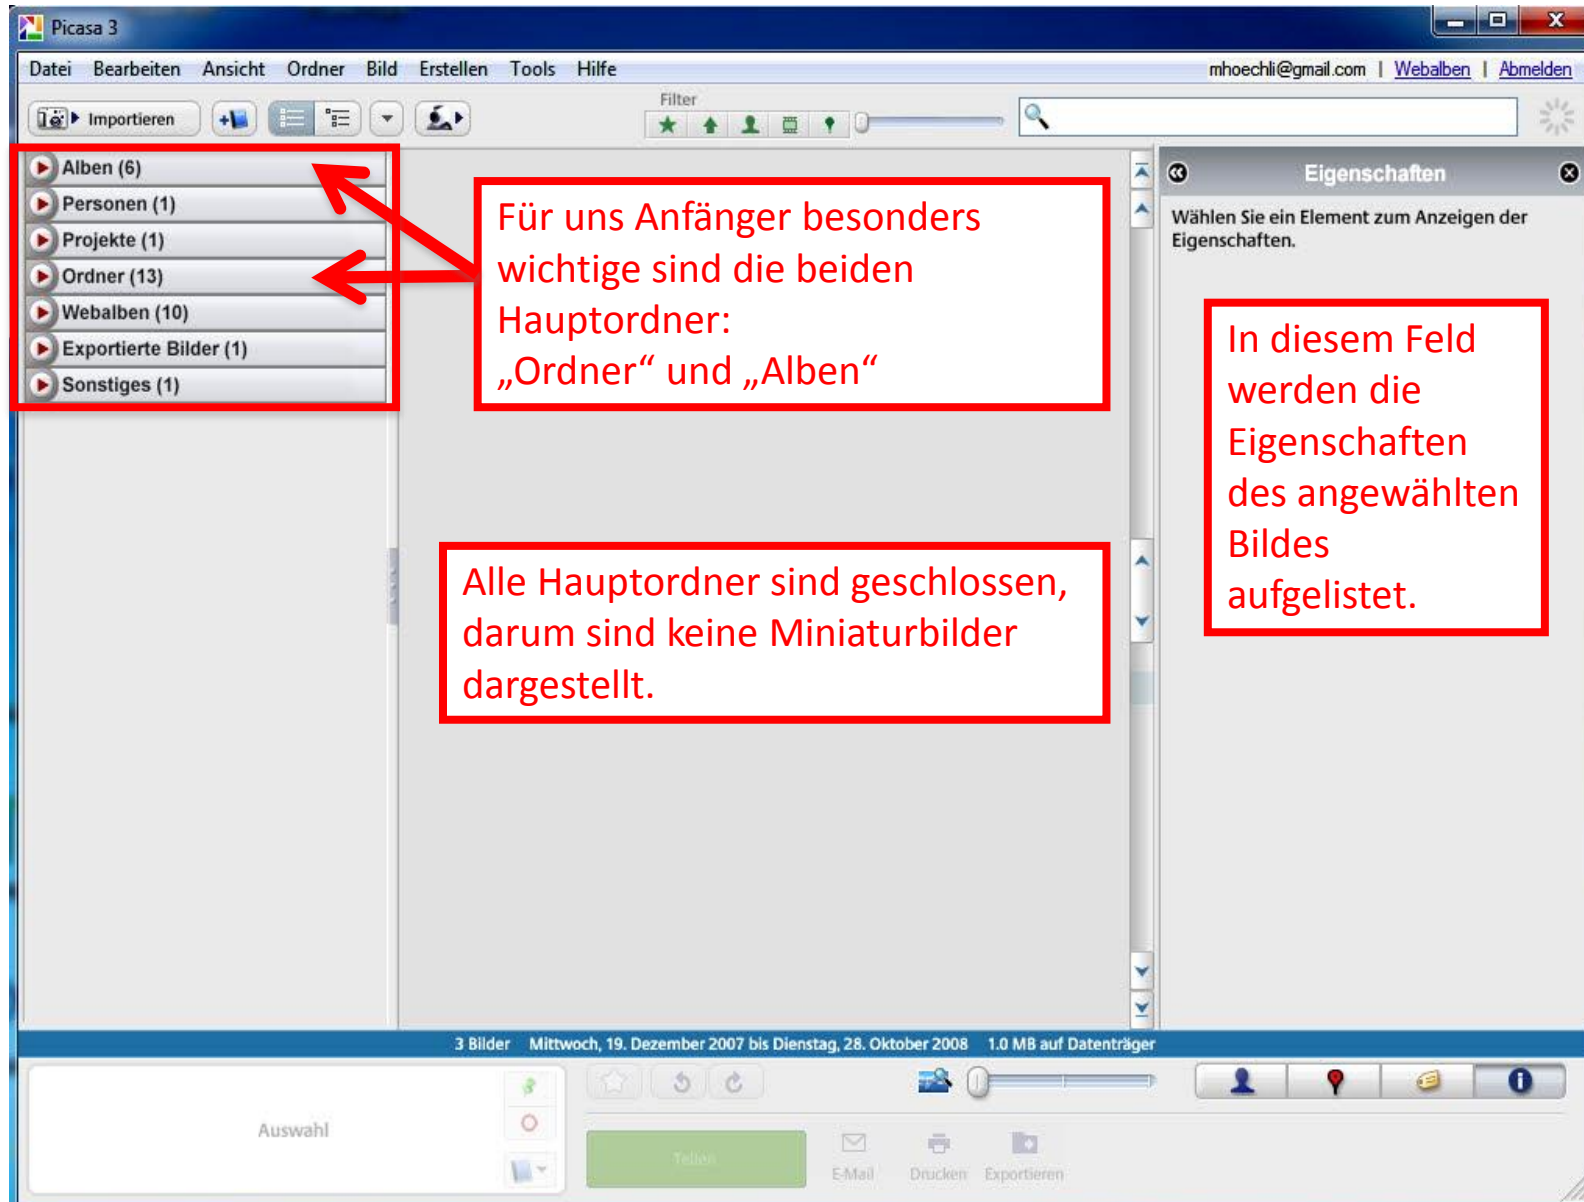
Picasa 3

Datei Bearbeiten Ansicht Ordner Bild Erstellen Tools Hilfe mhoechli@gmail.com | Webalben | Abmelden

Importieren

Filter

Alben (6)
Personen (1)
Projekte (1)
Ordner (13)
Webalben (10)
Exportierte Bilder (1)
Sonstiges (1)

Für uns Anfänger besonders wichtige sind die beiden Hauptordner: „Ordner“ und „Alben“

Eigenschaften

Wählen Sie ein Element zum Anzeigen der Eigenschaften.

In diesem Feld werden die Eigenschaften des angewählten Bildes aufgelistet.

Alle Hauptordner sind geschlossen, darum sind keine Miniaturbilder dargestellt.

3 Bilder Mittwoch, 19. Dezember 2007 bis Dienstag, 28. Oktober 2008 1.0 MB auf Datenträger

Auswahl

Teilen

E-Mail Drucken Exportieren